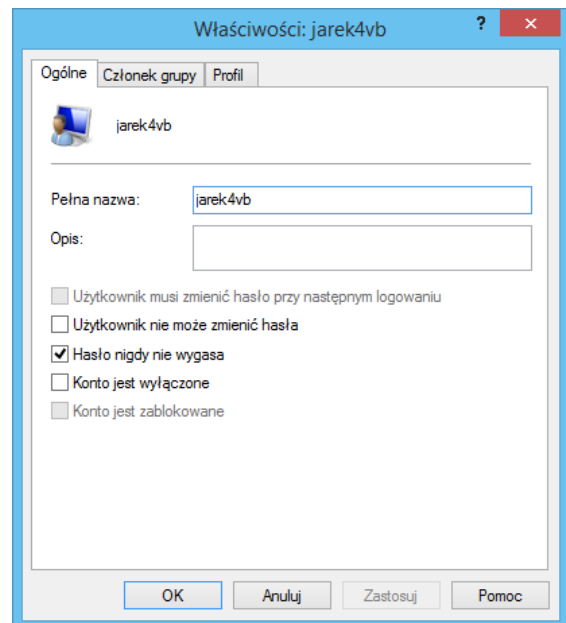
Właściwości: jarek4vb

?

Ogólne | Członek grupy | Profil

jarek4vb

Pełna nazwa: jarek4vb

Opis:

Użytkownik musi zmienić hasło przy następnym logowaniu

Użytkownik nie może zmienić hasła

Hasło nigdy nie wygasa

Konto jest wyłączone

Konto jest zablokowane

OK | Anuluj | Zastosuj | Pomoc